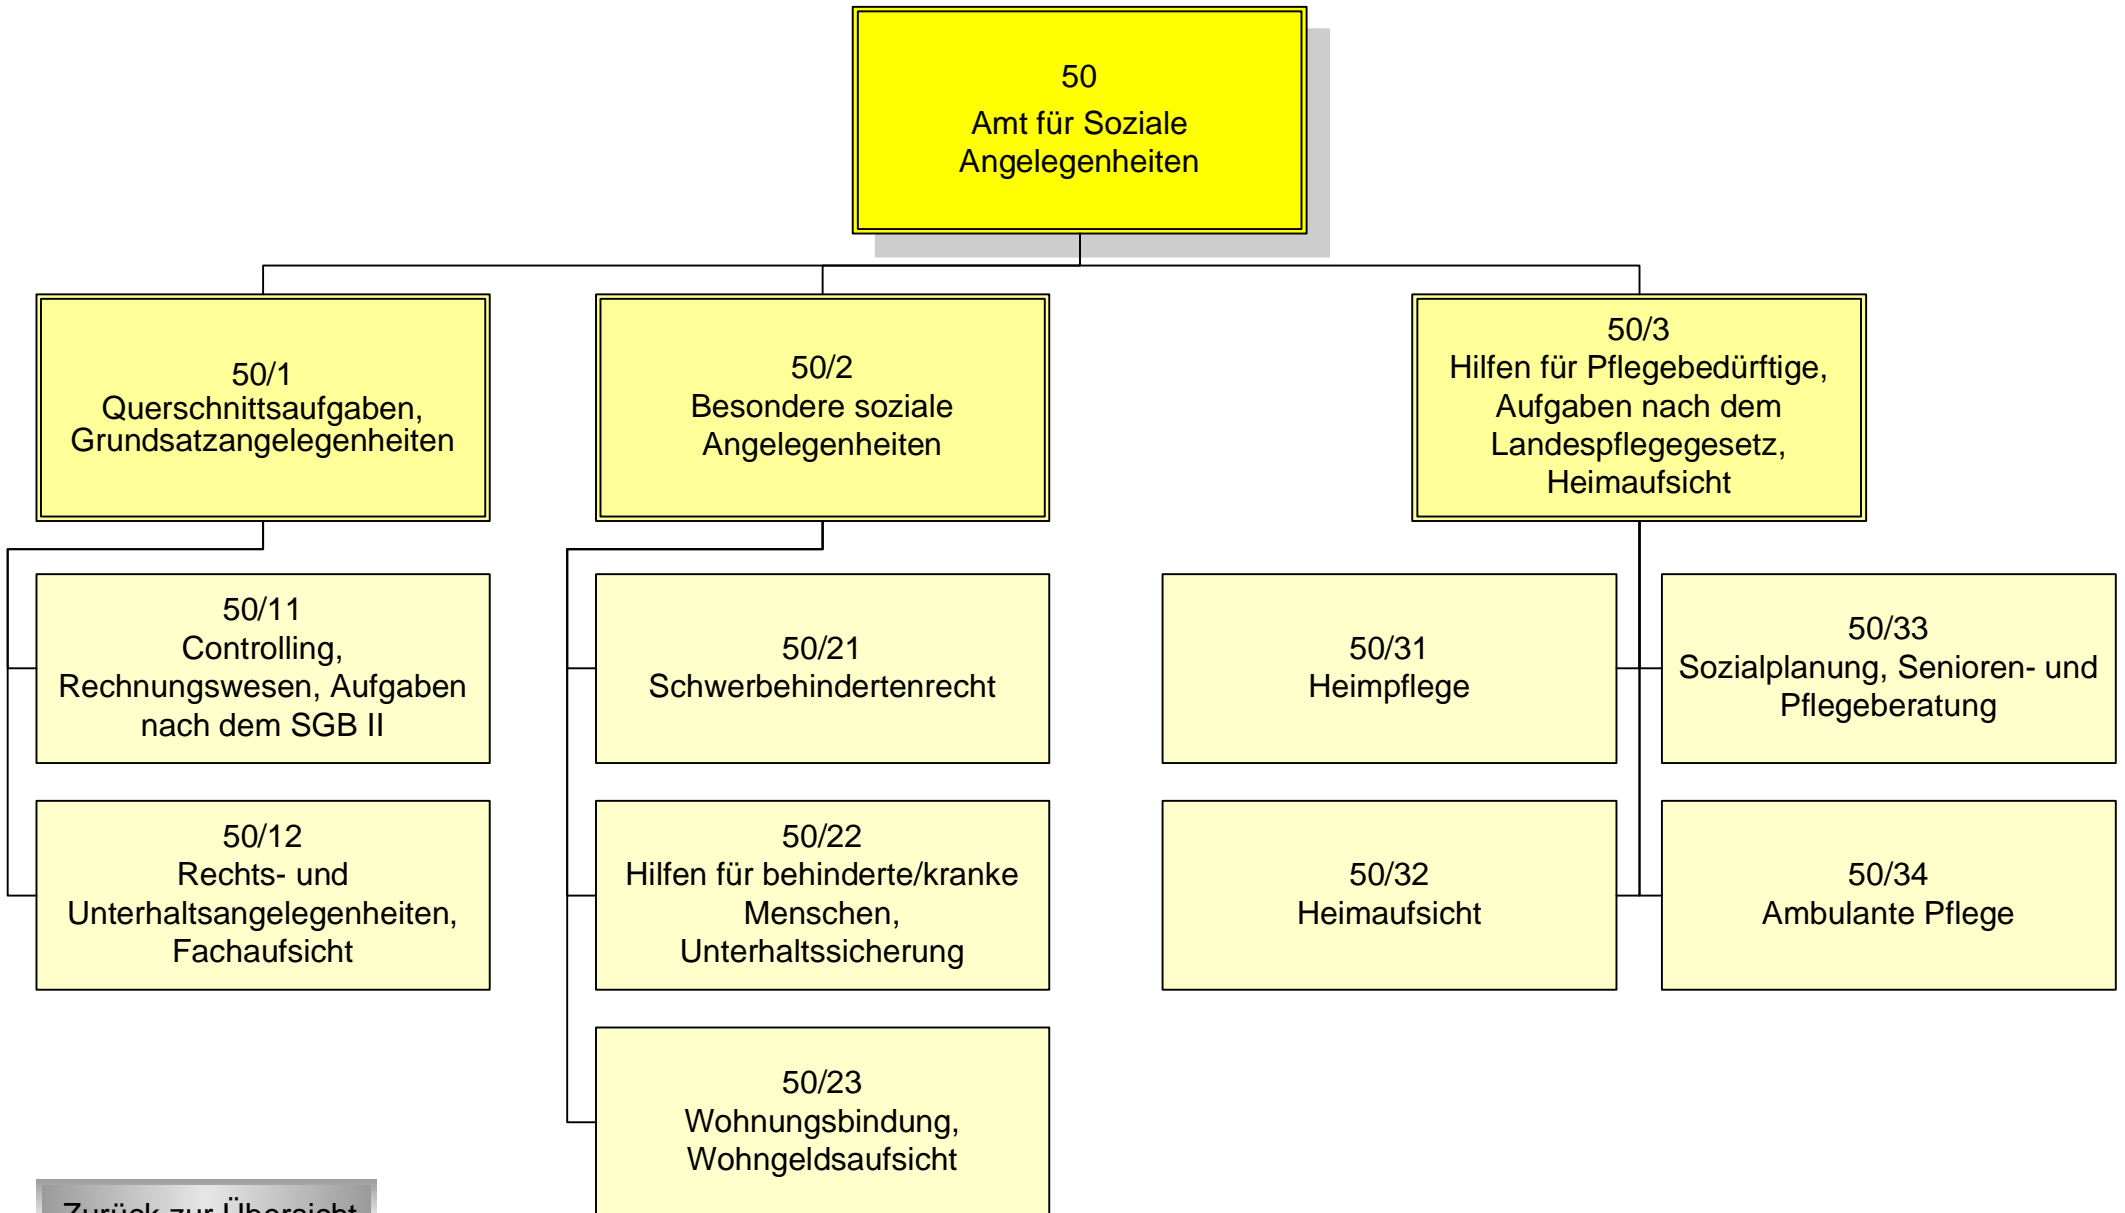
50
Amt für Soziale Angelegenheiten

50/1
Querschnittsaufgaben, Grundsatzangelegenheiten

50/2
Besondere soziale Angelegenheiten

50/3
Hilfen für Pflegebedürftige, Aufgaben nach dem Landespflegegesetz, Heimaufsicht

50/11
Controlling, Rechnungswesen, Aufgaben nach dem SGB II

50/12
Rechts- und Unterhaltsangelegenheiten, Fachaufsicht

50/21
Schwerbehindertenrecht

50/22
Hilfen für behinderte/kranke Menschen, Unterhaltssicherung

50/23
Wohnungsbindung, Wohngeldsaufsicht

50/31
Heimpflege

50/32
Heimaufsicht

50/33
Sozialplanung, Senioren- und Pflegeberatung

50/34
Ambulante Pflege

Zurück zur Übersicht